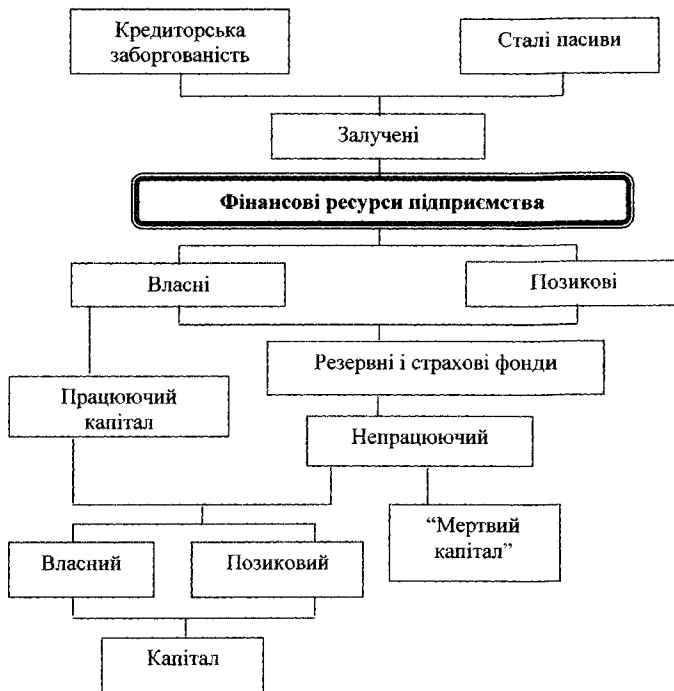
Кредиторська заборгованість

Сталі пасиви

Залучені

Фінансові ресурси підприємства

Власні

Позикові

Резервні і страхові фонди

Працюючий капітал

Непрацюючий

"Мертвий капітал"

Власний

Позиковий

Капітал